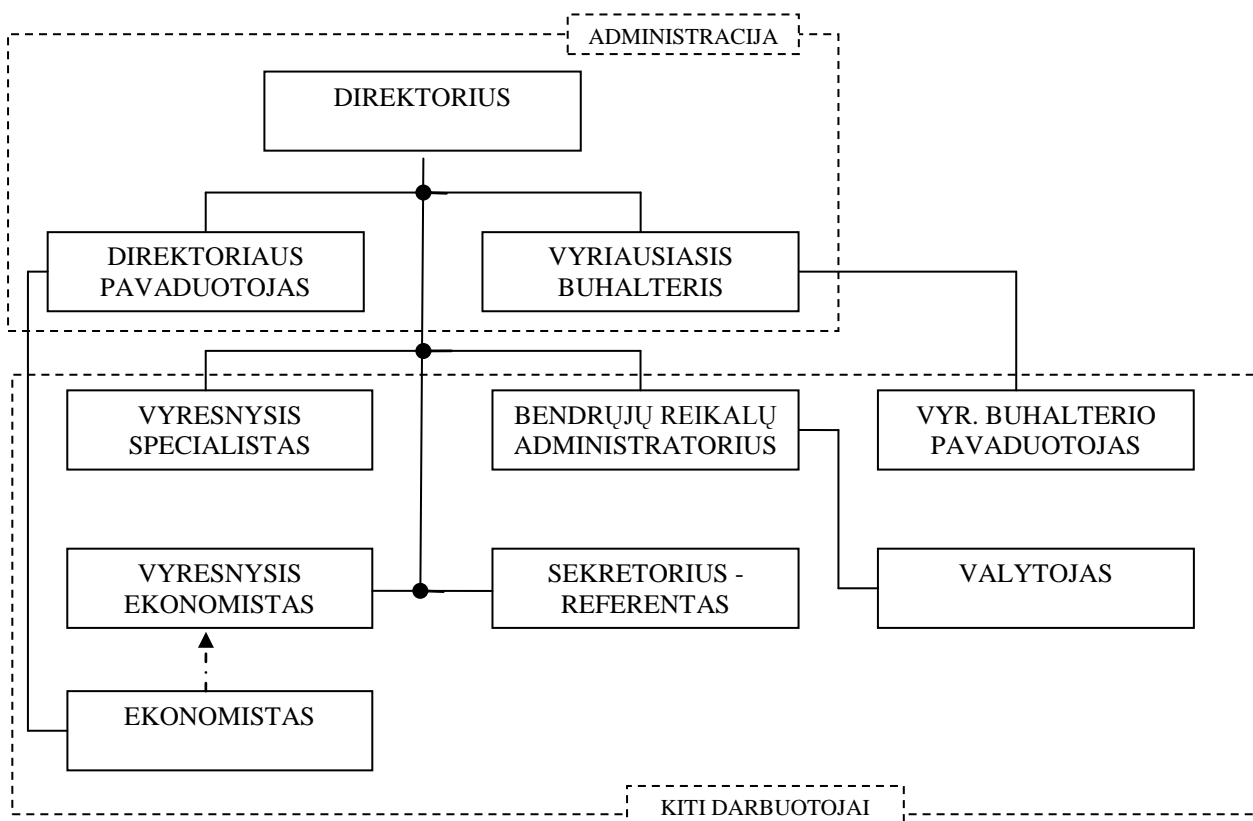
ADMINISTRACIJA

DIREKTORIUS

DIREKTORIAUS PAVADUOTOJAS

VYRIAUSIASIS BUHALTERIS

VYRESNYSIS SPECIALISTAS

BENDRŲJŲ REIKALŲ ADMINISTRATORIUS

VYR. BUHALTERIO PAVADUOTOJAS

VYRESNYSIS EKONOMISTAS

SEKRETORIUS - REFERENTAS

VALYTOJAS

EKONOMISTAS

KITI DARBUOTOJAI